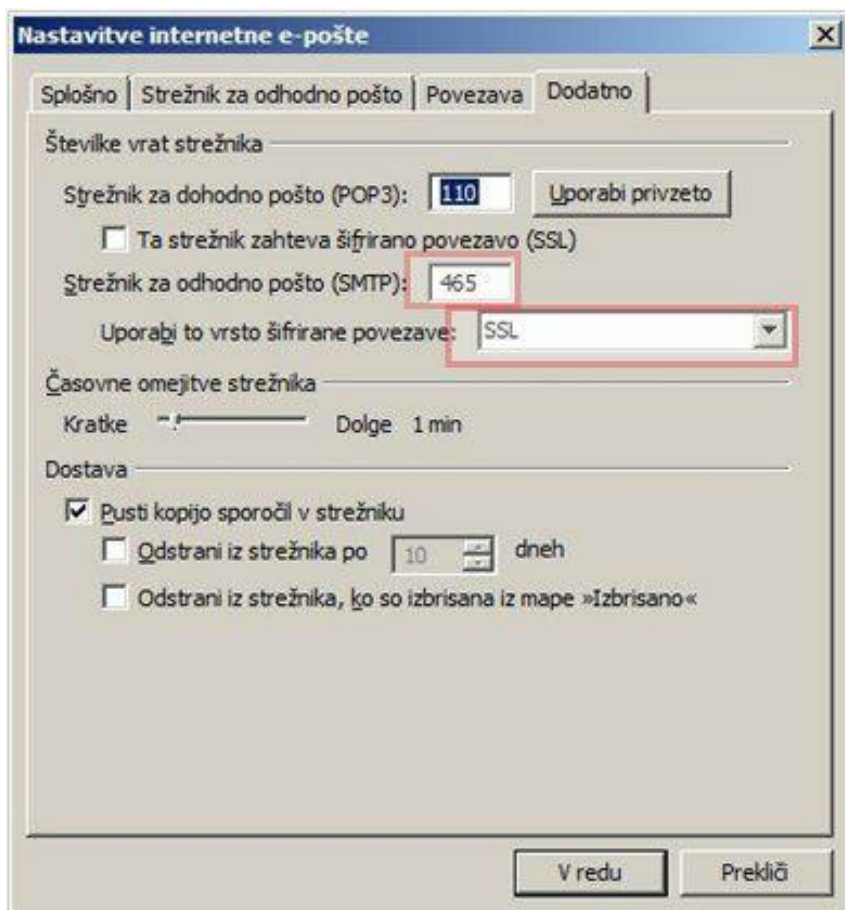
Nastavitve internetne e-pošte

Splošno | Strežnik za odhodno pošto | Povezava | Dodatno

Številke vrat strežnika

Strežnik za dohodno pošto (POP3): 110 Uporabi privzeto

Ta strežnik zahteva šifrirano povezavo (SSL)

Strežnik za odhodno pošto (SMTP): 465

Uporabi to vrsto šifrirane povezave: SSL

Časovne omejitve strežnika

Kratke Dolge 1 min

Dostava

Pusti kopijo sporočil v strežniku

Odstrani iz strežnika po 10 dneh

Odstrani iz strežnika, ko so izbrisana iz mape »Izbrisano«

V redu Prekliči